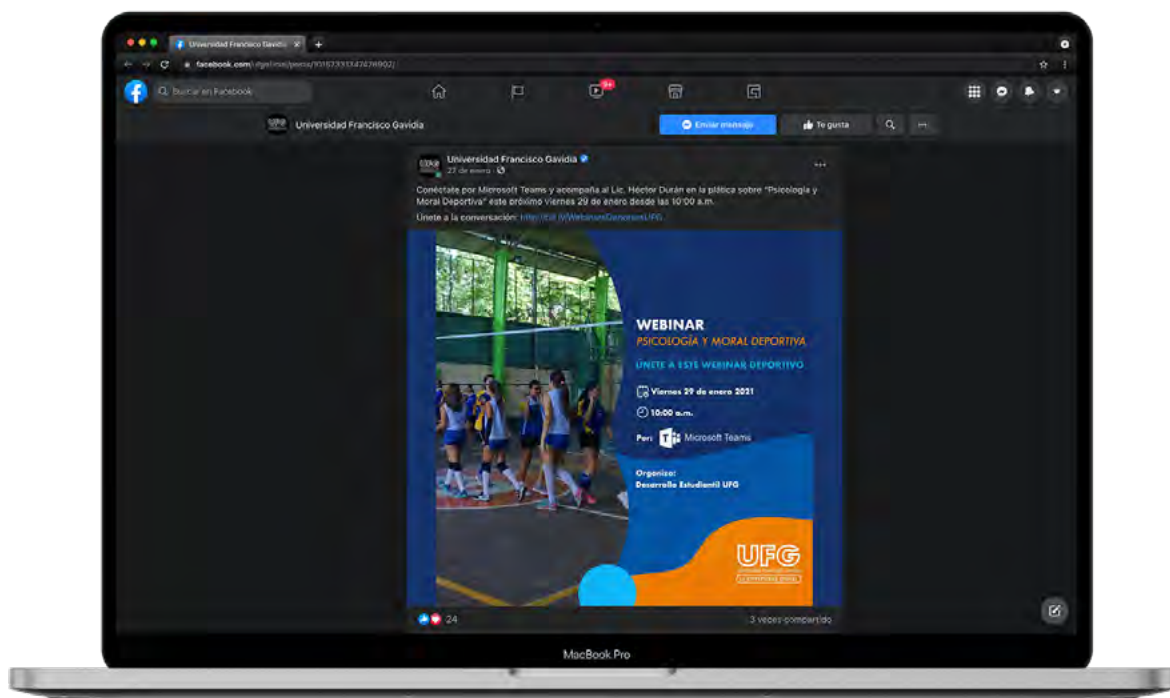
Universidad Francisco Gavidia ×
facebook.com/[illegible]

Buscar en Facebook

9+

Universidad Francisco Gavidia

Enviar mensaje

Te gusta

Universidad Francisco Gavidia
27 de enero ·

Conéctate por Microsoft Teams y acompaña al Lic. Héctor Durán en la plática sobre "Psicología y Moral Deportiva" este próximo viernes 29 de enero desde las 10:00 a.m.

Únete a la conversación: http://bit.ly/WebinarsGenerosoUFG

WEBINAR
PSICOLOGÍA Y MORAL DEPORTIVA

ÚNETE A ESTE WEBINAR DEPORTIVO

Viernes 29 de enero 2021

10:00 a.m.

Por: Microsoft Teams

Organiza:
Desarrollo Estudiantil UFG

UFG

24

3 veces compartido

MacBook Pro